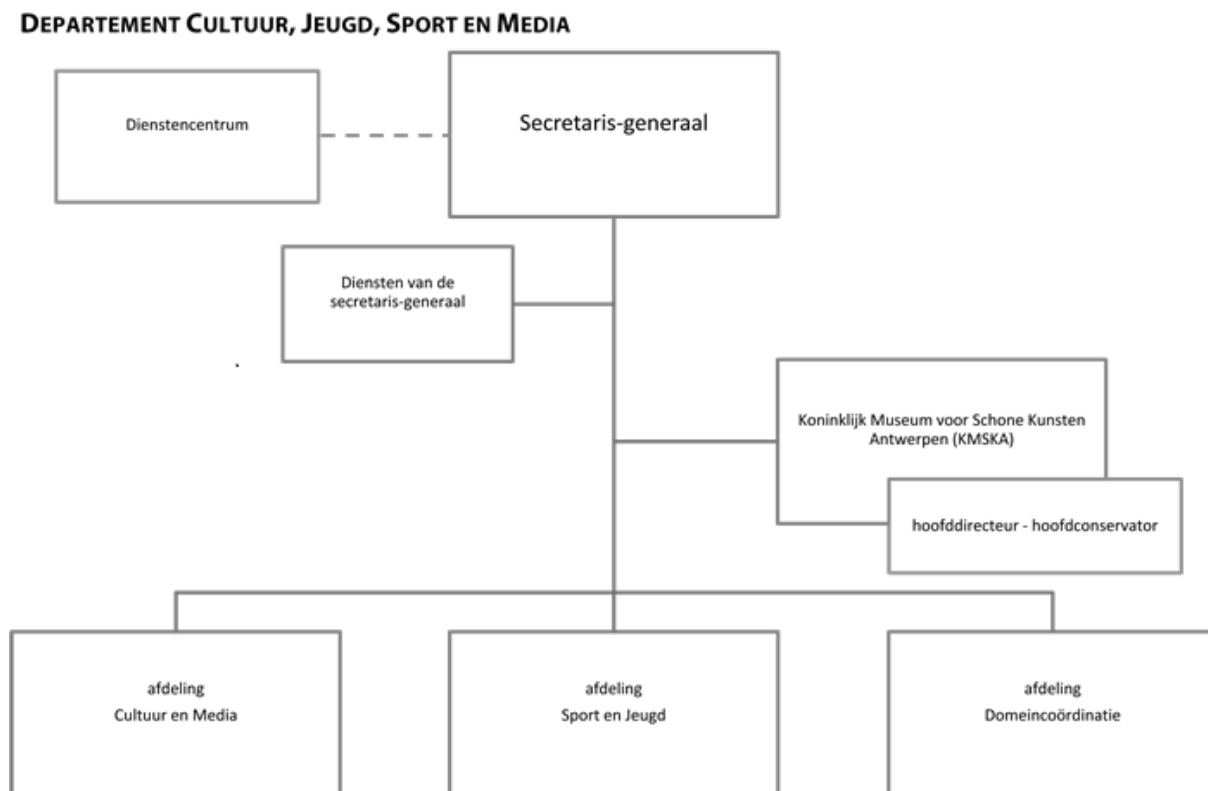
DEPARTEMENT CULTUUR, JEUGD, SPORT EN MEDIA

Dienstencentrum

Secretaris-generaal

Diensten van de secretaris-generaal

Koninklijk Museum voor Schone Kunsten Antwerpen (KMSKA)

hoofddirecteur - hoofdconservator

afdeling
Cultuur en Media

afdeling
Sport en Jeugd

afdeling
Domeincoördinatie